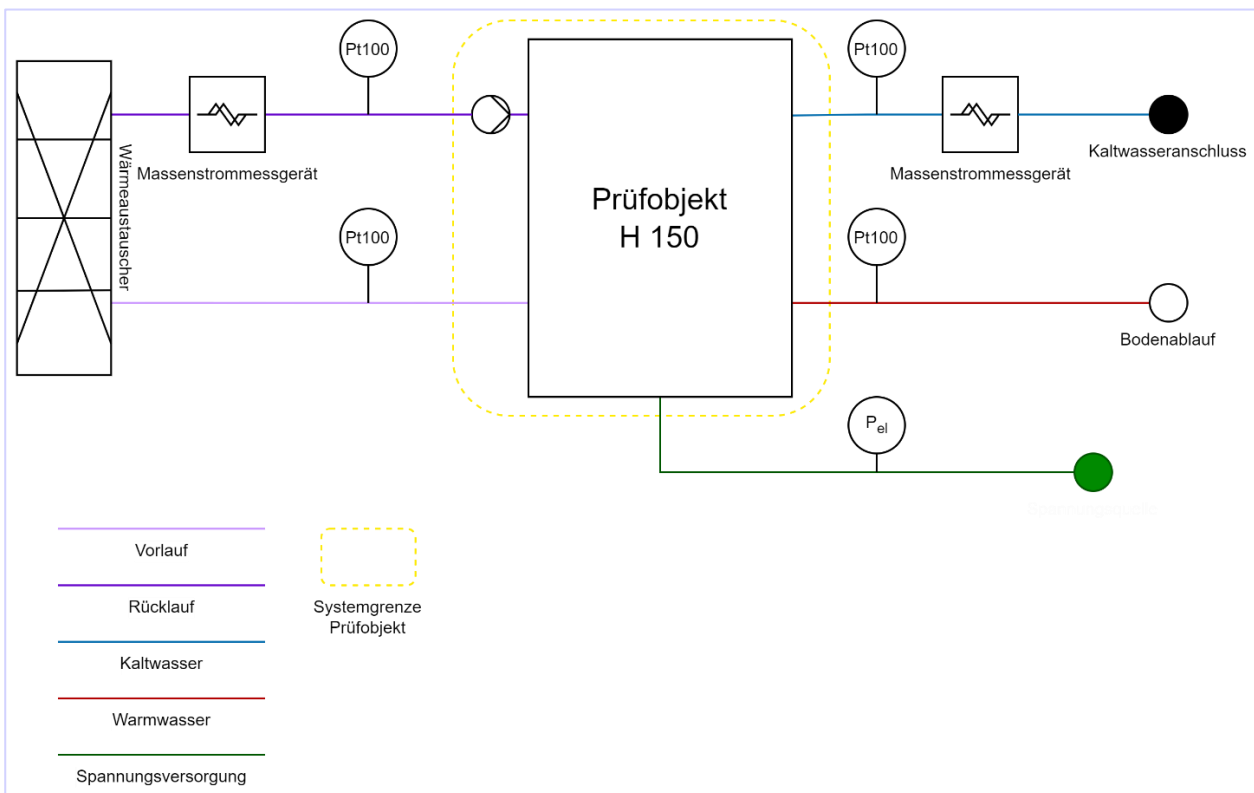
Pt100

Pt100

Wärmeaustauscher

Massenstrommessgerät

Pt100

Prüfobjekt
H 150

Pt100

Massenstrommessgerät

Kaltwasseranschluss

Pt100

Bodenablauf

$P_{el}$

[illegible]

Vorlauf

Rücklauf

Kaltwasser

Warmwasser

Spannungsversorgung

Systemgrenze Prüfobjekt